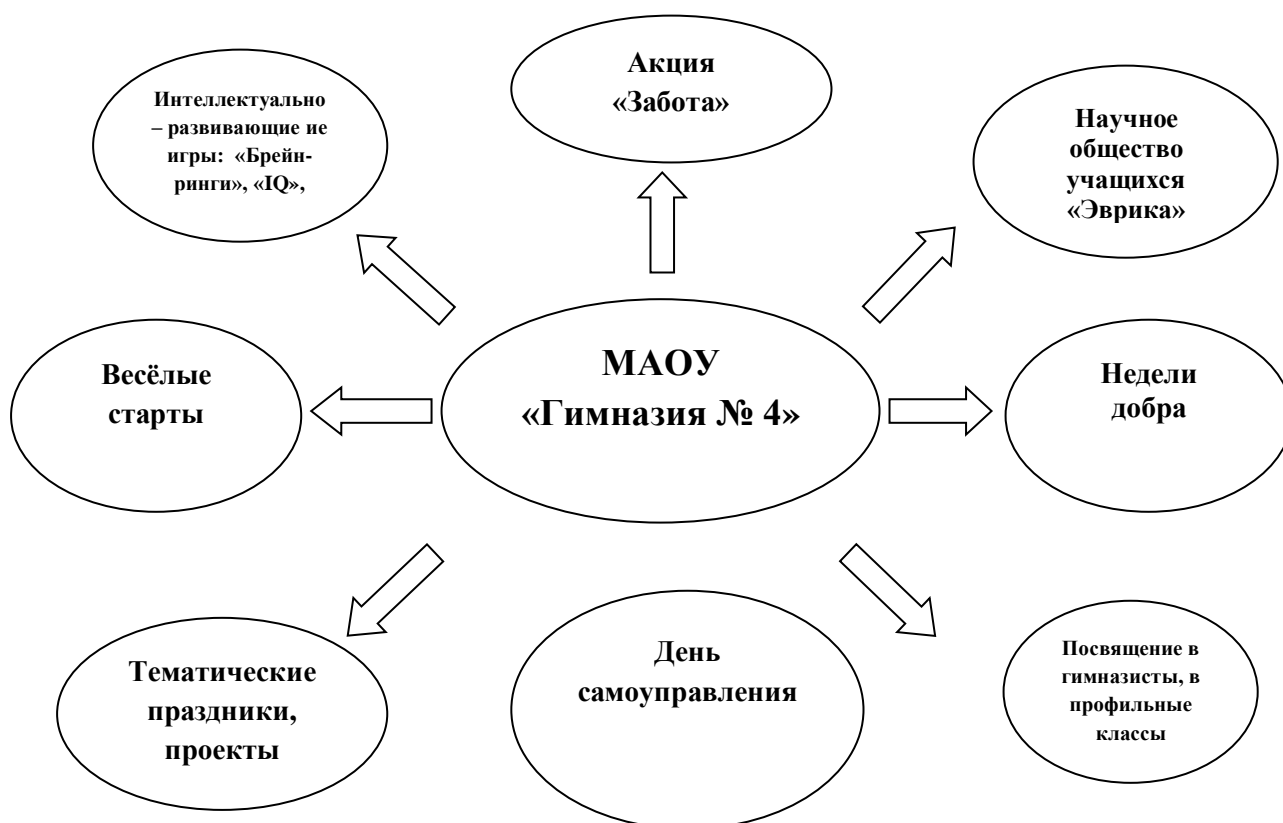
Акция «Забота»

Интеллектуально – развивающие ие игры: «Брейн-ринги», «IQ»,

Научное общество учащихся «Эврика»

Весёлые старты

МАОУ «Гимназия № 4»

Недели добра

Тематические праздники, проекты

День самоуправления

Посвящение в гимназисты, в профильные классы